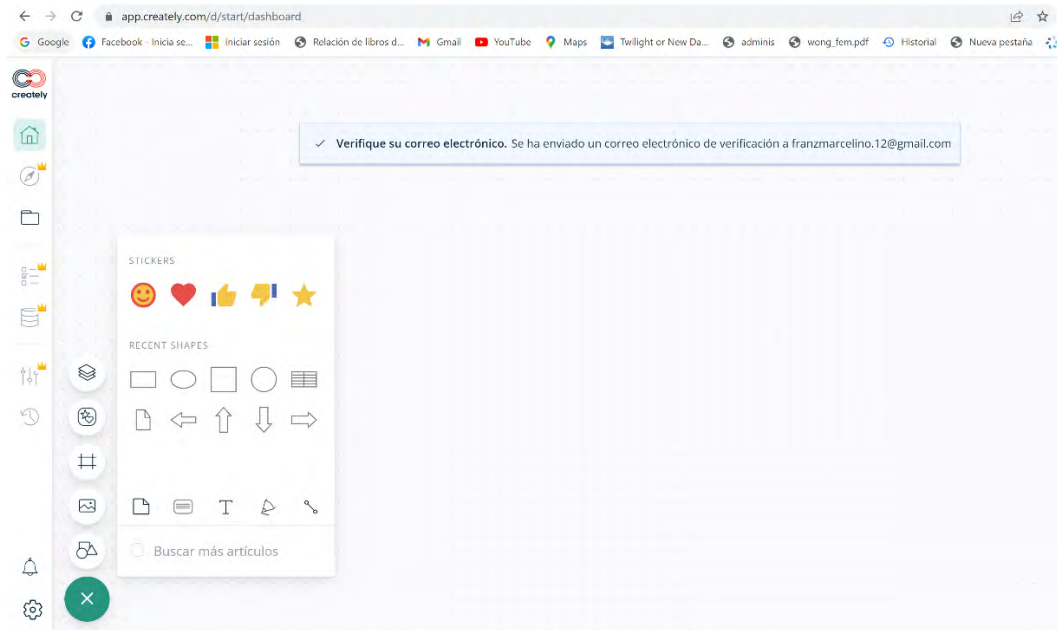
app.creately.com/d/start/dashboard

Google Facebook - Inicia se... Iniciar sesión Relación de libros d... Gmail YouTube Maps Twilight or New Da... adminis wong_fem.pdf Historial Nueva pestaña

creately

✓ Verifique su correo electrónico. Se ha enviado un correo electrónico de verificación a franzmarcelino.12@gmail.com

STICKERS

RECENT SHAPES

T

Buscar más artículos